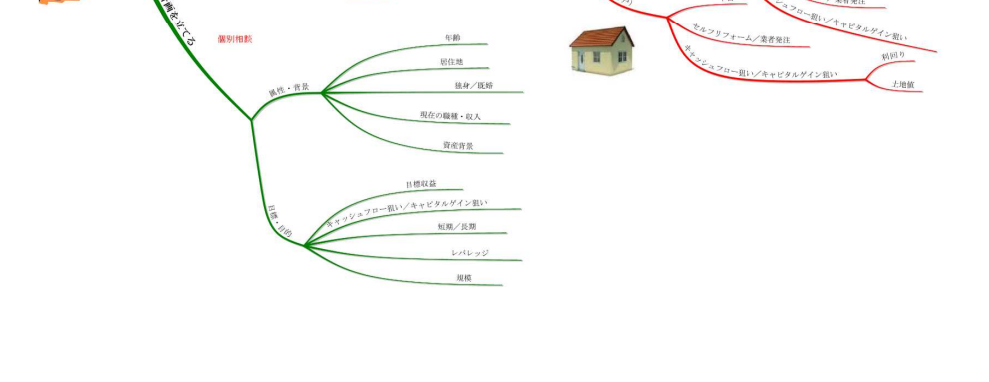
計画をたてる

個別相談

属性・背景
年齢
居住地
独身／既婚
現在の職種・収入
資産背景

目標・目的
目標収益
キャッシュフロー狙い／キャピタルゲイン狙い
短期／長期
レバレッジ
規模

セルフリフォーム／業者発注
キャッシュフロー狙い／キャピタルゲイン狙い
利回り
土地値
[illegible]ュフロー狙い／キャピタルゲイン狙い
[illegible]業者発注